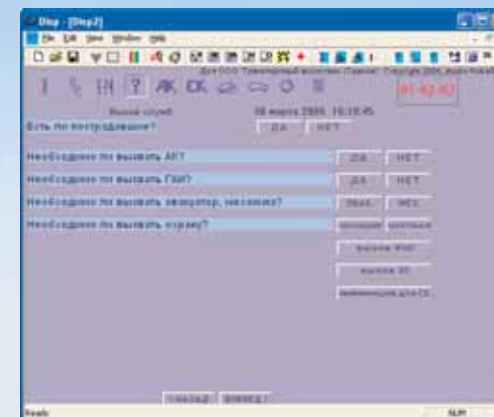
Disp - [Disp2]
File Edit View Window Help
Для ООО "Транспортный комплекс "Гарант" Copyright 2005, Ждан Киев
01:42:07
Вызов служб
08 марта 2005, 10:10:45
Есть ли пострадавшие?
ДА
НЕТ
Необходимо ли вызвать АП?
ДА
НЕТ
Необходимо ли вызвать ГАИ?
ДА
НЕТ
Необходимо ли вызвать эвакуатор, механика?
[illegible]
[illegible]
Необходимо ли вызвать охрану?
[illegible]
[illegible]
вызов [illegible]
вызов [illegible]
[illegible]
<НАЗАД
ВПЕРЕД>
Ready
NUM